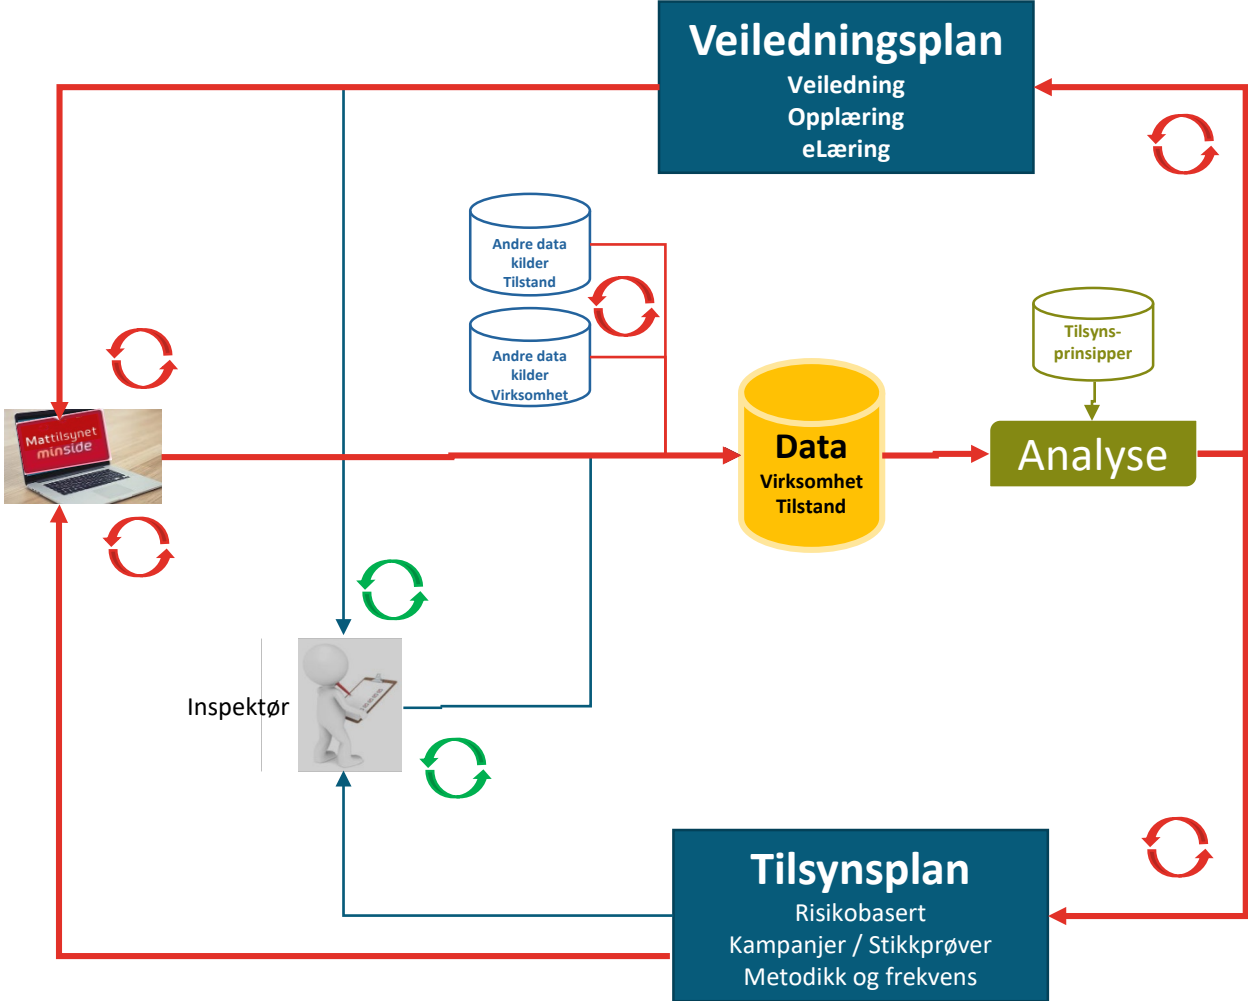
Veiledningsplan
Veiledning
Opplæring
eLæring

Andre data kilder Tilstand

Andre data kilder Virksomhet

Tilsyns-prinsipper

Mattilsynet minside

Data
Virksomhet
Tilstand

Analyse

Inspektør

Tilsynsplan
Risikobasert
Kampanjer / Stikkprøver
Metodikk og frekvens